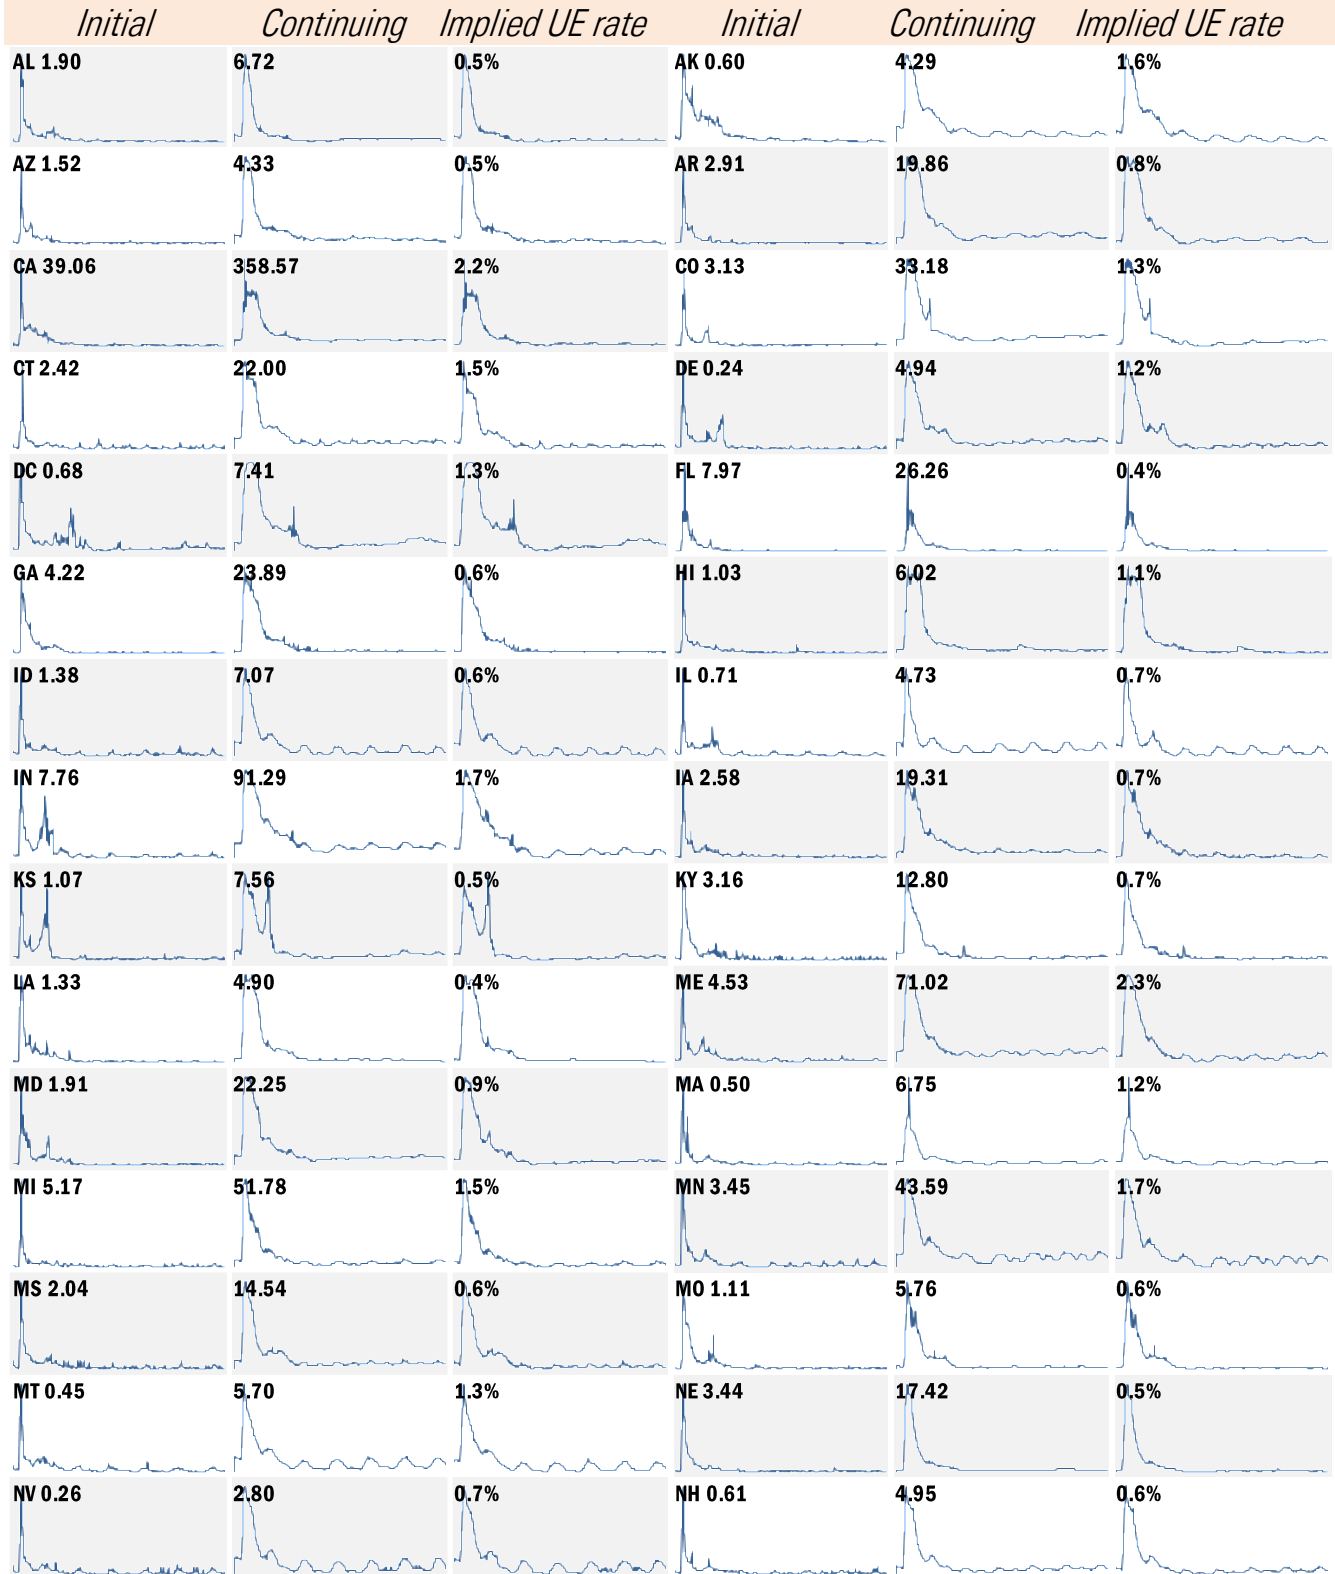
| Initial | Continuing | Implied UE rate | Initial | Continuing | Implied UE rate |
|---|---|---|---|---|---|
| AL 1.90 | 6.72 | 0.5% | AK 0.60 | 4.29 | 1.6% |
| AZ 1.52 | 4.33 | 0.5% | AR 2.91 | 19.86 | 0.8% |
| CA 39.06 | 358.57 | 2.2% | CO 3.13 | 33.18 | 1.3% |
| CT 2.42 | 22.00 | 1.5% | DE 0.24 | 4.94 | 1.2% |
| DC 0.68 | 7.41 | 1.3% | FL 7.97 | 26.26 | 0.4% |
| GA 4.22 | 23.89 | 0.6% | HI 1.03 | 6.02 | 1.1% |
| ID 1.38 | 7.07 | 0.6% | IL 0.71 | 4.73 | 0.7% |
| IN 7.76 | 91.29 | 1.7% | IA 2.58 | 19.31 | 0.7% |
| KS 1.07 | 7.56 | 0.5% | KY 3.16 | 12.80 | 0.7% |
| LA 1.33 | 4.90 | 0.4% | ME 4.53 | 71.02 | 2.3% |
| MD 1.91 | 22.25 | 0.9% | MA 0.50 | 6.75 | 1.2% |
| MI 5.17 | 51.78 | 1.5% | MN 3.45 | 43.59 | 1.7% |
| MS 2.04 | 14.54 | 0.6% | MO 1.11 | 5.76 | 0.6% |
| MT 0.45 | 5.70 | 1.3% | NE 3.44 | 17.42 | 0.5% |
| NV 0.26 | 2.80 | 0.7% | NH 0.61 | 4.95 | 0.6% |